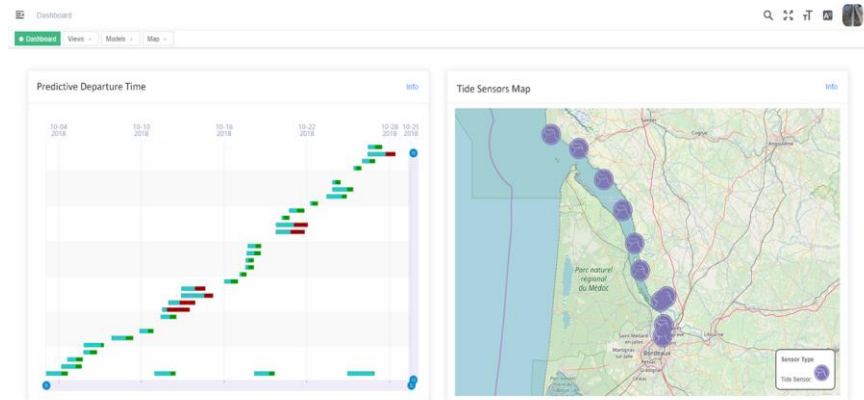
Dashboard

Dashboard Views × Models × Map ×

Predictive Departure Time

Info

10-04 2018
10-10 2018
10-16 2018
10-22 2018
10-28 2018
10-29 2018

Tide Sensors Map

Info

Parc naturel régional du Médoc

Bordeaux

Sensor Type

Tide Sensor